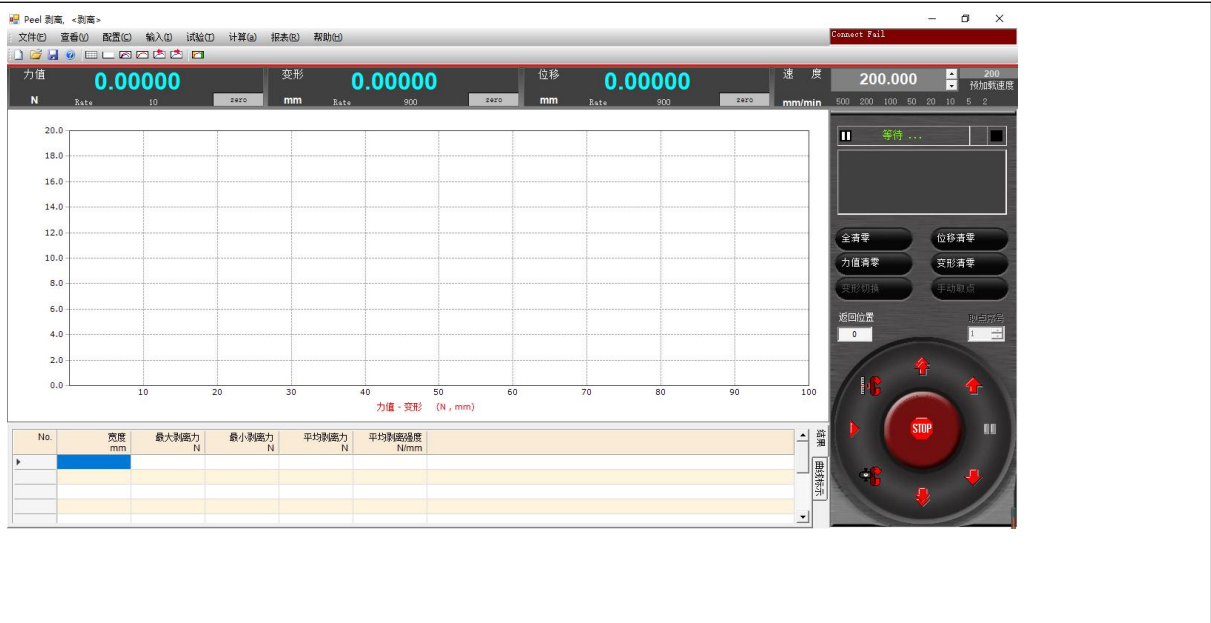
Peel 剥离, <剥离>

文件(F) 查看(V) 配置(C) 输入(I) 试验(T) 计算(a) 报表(R) 帮助(H)

Connect Fail

力值 0.00000 N Rate 10 zero

变形 0.00000 mm Rate 900 zero

位移 0.00000 mm Rate 900 zero

速 度 200.000 mm/min 200 预加载速度

500 200 100 50 20 10 5 2

20.0
18.0
16.0
14.0
12.0
10.0
8.0
6.0
4.0
2.0
0.0

10 20 30 40 50 60 70 80 90 100

力值 - 变形 (N , mm)

| No. | 宽度 mm | 最大剥离力 N | 最小剥离力 N | 平均剥离力 N | 平均剥离强度 N/mm |
|---|---|---|---|---|---|
| | | | | | |
| | | | | | |
| | | | | | |
| | | | | | |

结果

曲线标示

等待 ...

全清零 位移清零

力值清零 变形清零

变形切换 手动取点

返回位置 0

取点序号 1

STOP